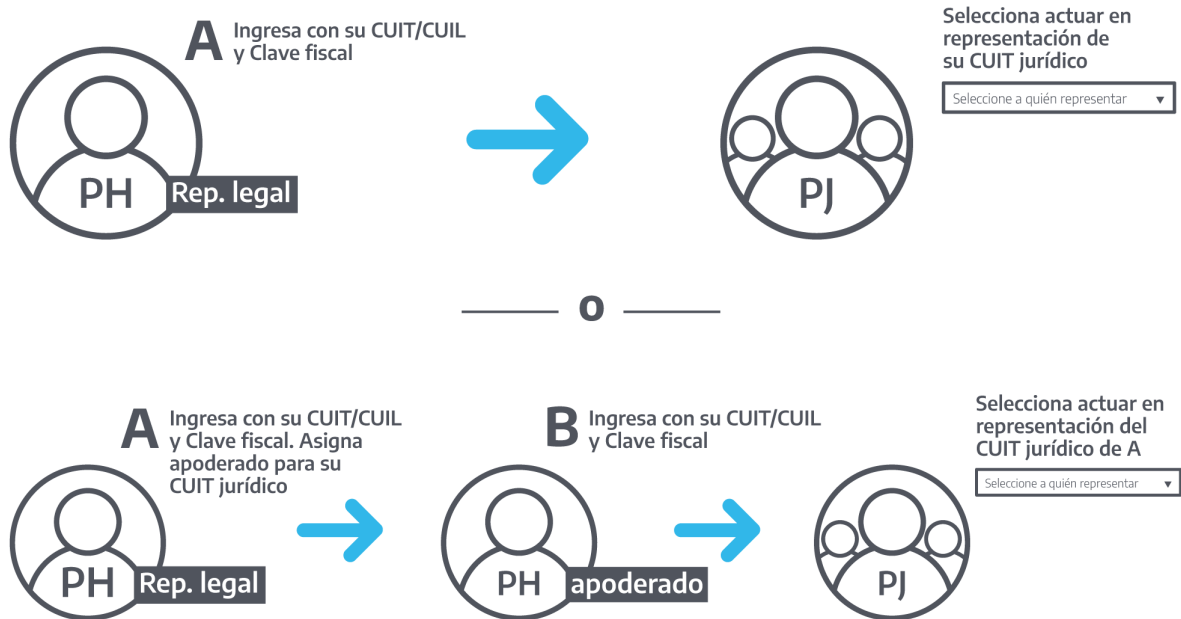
A Ingresa con su CUIT/CUIL y Clave fiscal

PH Rep. legal

Selecciona actuar en representación de su CUIT jurídico

Seleccione a quién representar ▼

PJ

o

A Ingresa con su CUIT/CUIL y Clave fiscal. Asigna apoderado para su CUIT jurídico

PH Rep. legal

B Ingresa con su CUIT/CUIL y Clave fiscal

PH apoderado

Selecciona actuar en representación del CUIT jurídico de A

Seleccione a quién representar ▼

PJ